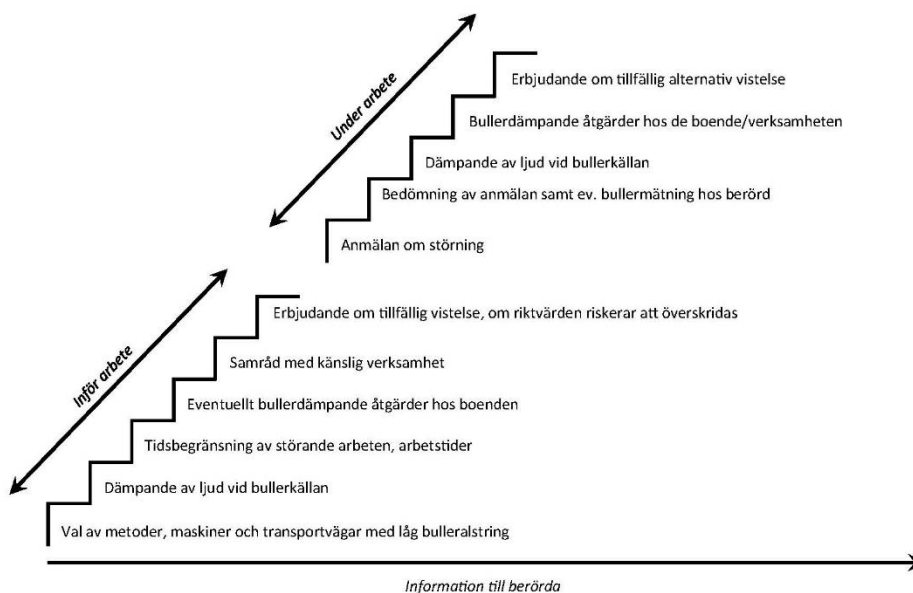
Under arbete

Erbjudande om tillfällig alternativ vistelse

Bullerdämpande åtgärder hos de boende/verksamheten

Dämpande av ljud vid bullerkällan

Bedömning av anmälan samt ev. bullermätning hos berörd

Anmälan om störning

Inför arbete

Erbjudande om tillfällig vistelse, om riktvärden riskerar att överskridas

Samråd med känslig verksamhet

Eventuellt bullerdämpande åtgärder hos boenden

Tidsbegränsning av störande arbeten, arbetstider

Dämpande av ljud vid bullerkällan

Val av metoder, maskiner och transportvägar med låg bulleralstring

Information till berörda